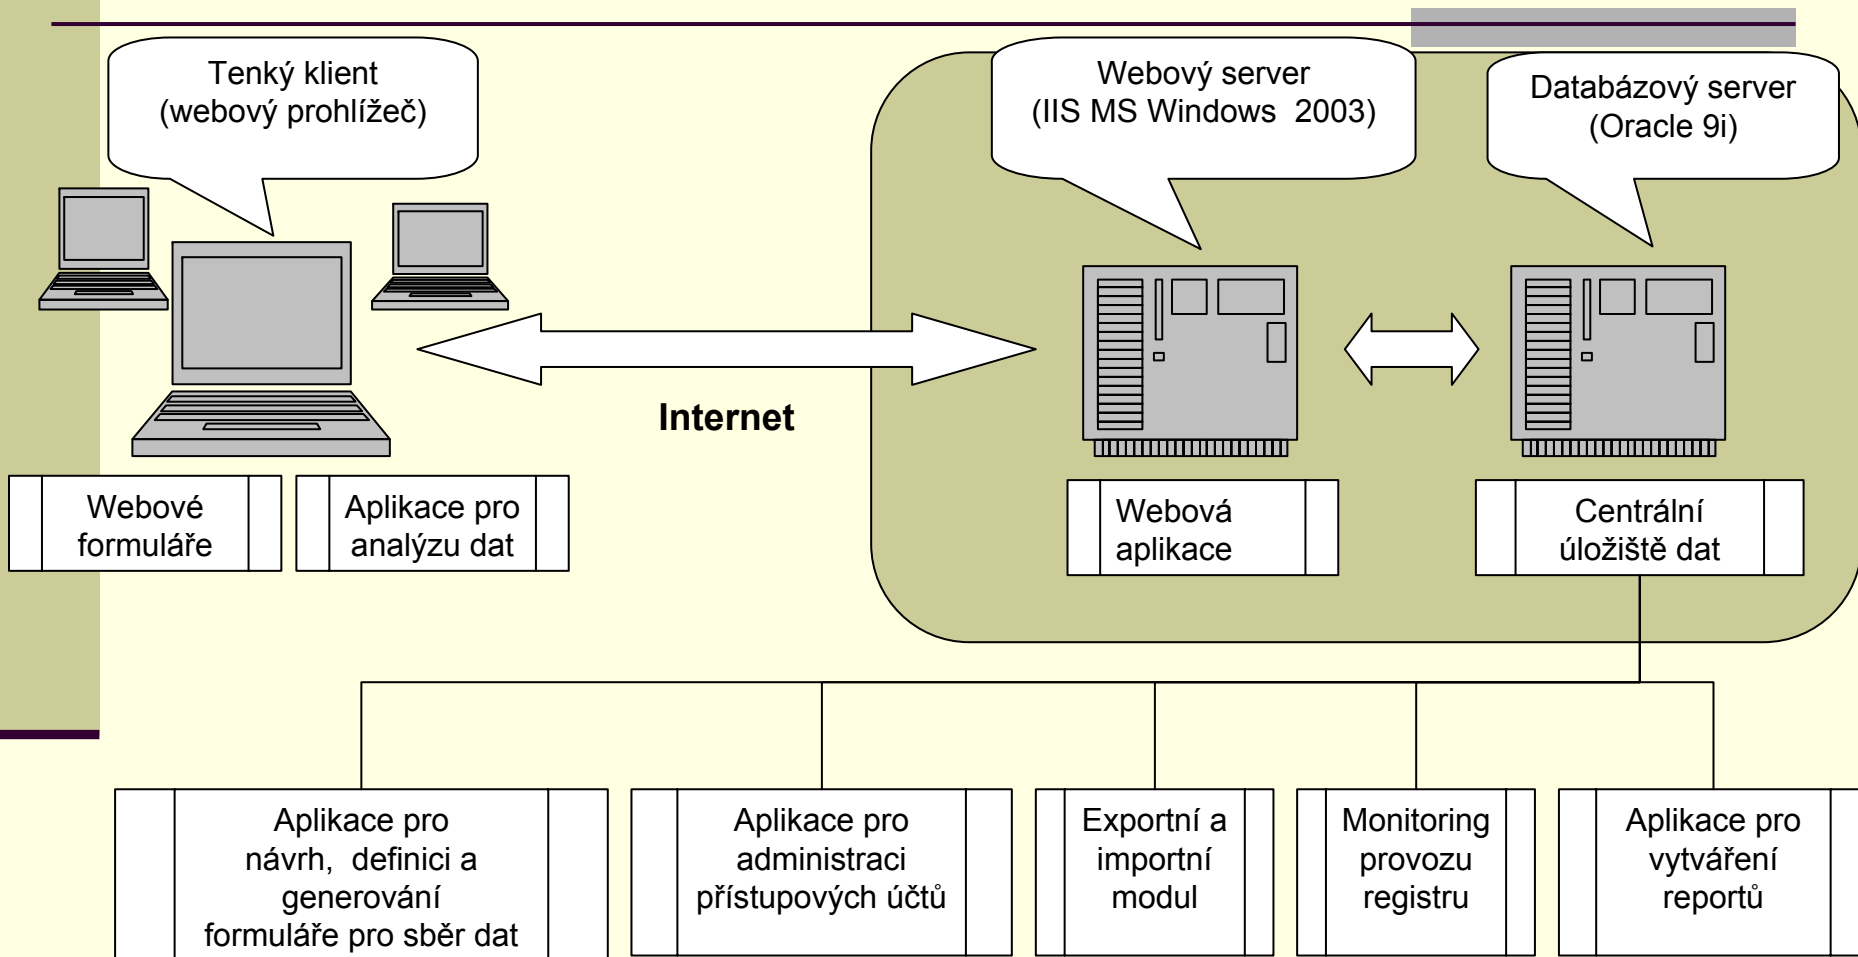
Tenký klient
(webový prohlížeč)

Webový server
(IIS MS Windows 2003)

Databázový server
(Oracle 9i)

Internet

Webové formuláře

Aplikace pro analýzu dat

Webová aplikace

Centrální úložiště dat

Aplikace pro návrh, definici a generování formuláře pro sběr dat

Aplikace pro administraci přístupových účtů

Exportní a importní modul

Monitoring provozu registru

Aplikace pro vytváření reportů